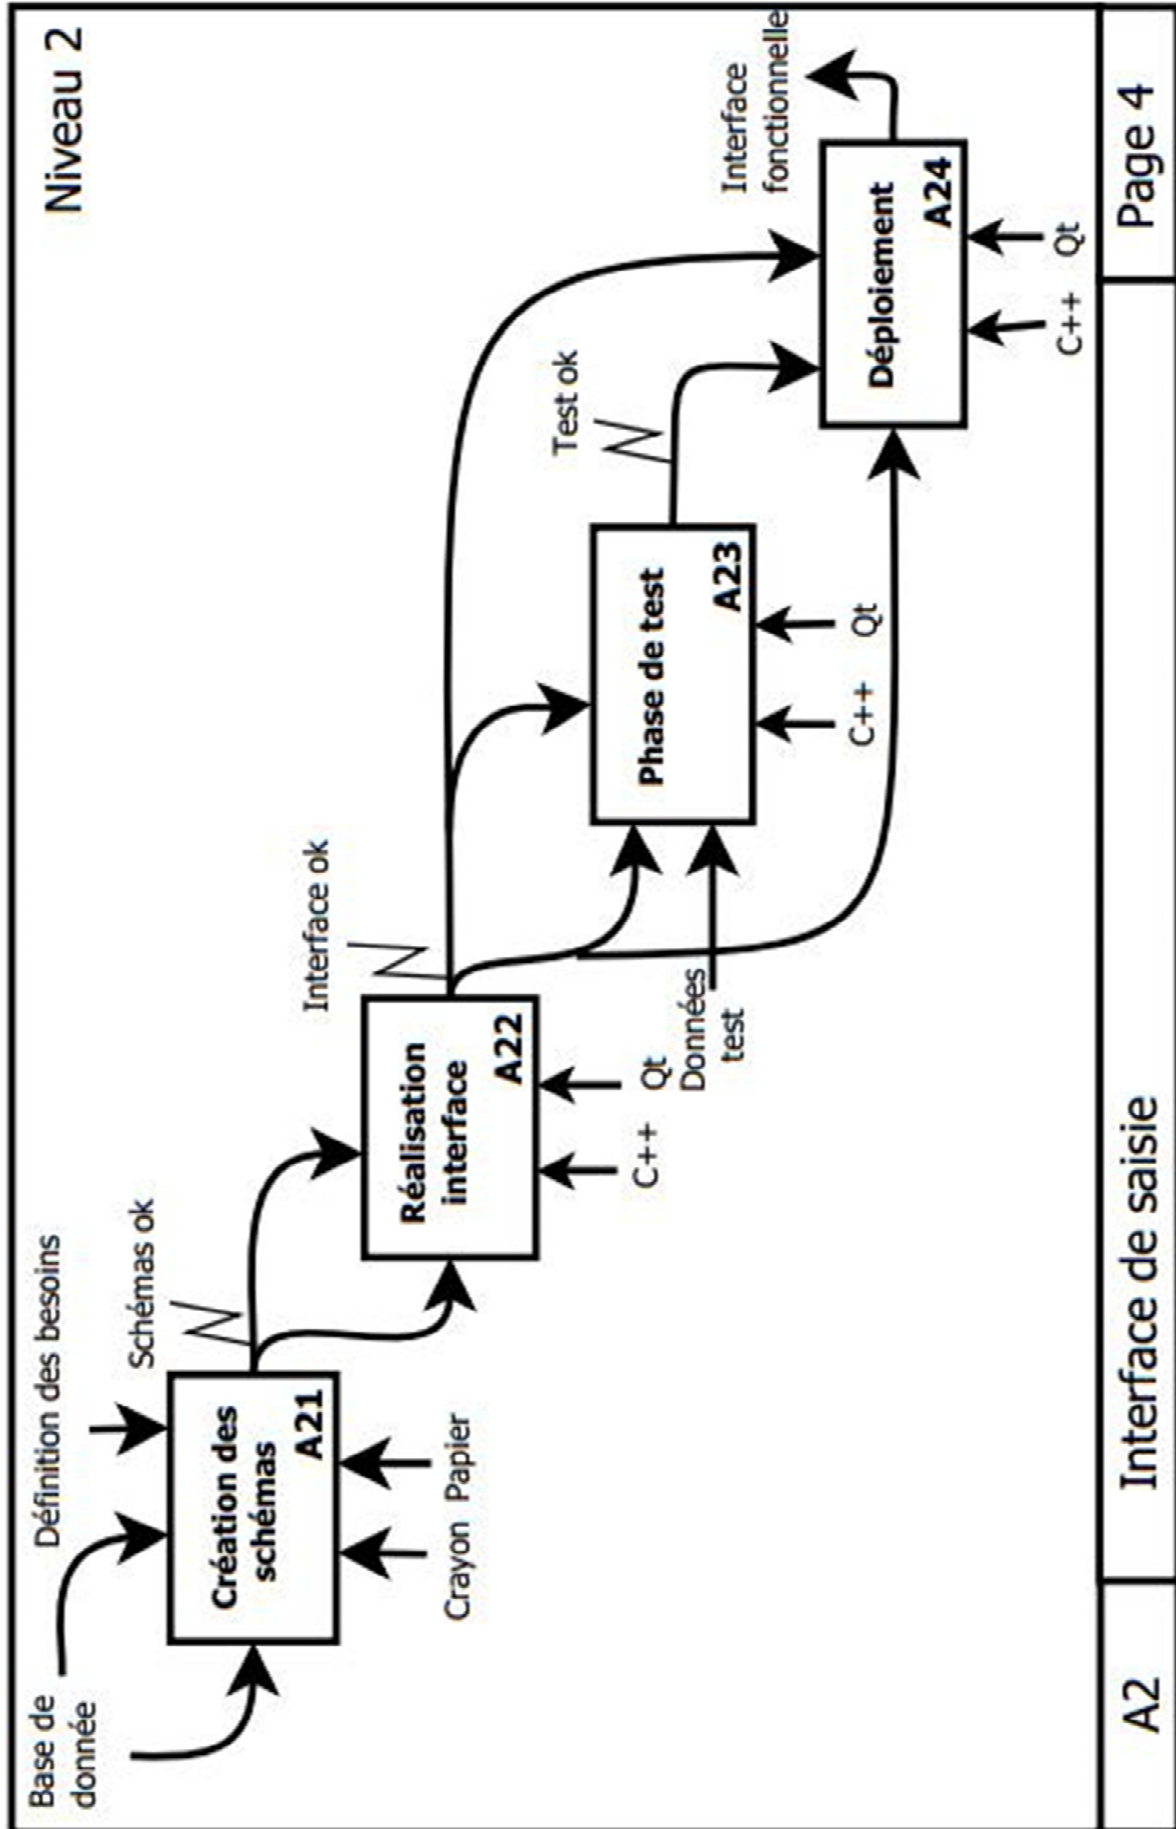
Niveau 2

Base de donnée

Définition des besoins

Création des schémas
A21

Crayon Papier

Schémas ok

Réalisation interface
A22

C++ Qt

Interface ok

Données test

Phase de test
A23

C++ Qt

Test ok

Déploiement
A24

C++ Qt

Interface fonctionnelle

A2 | Interface de saisie | Page 4